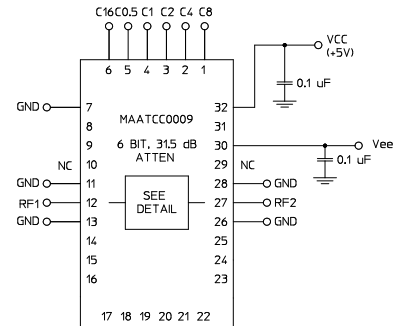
C16 C0.5 C1 C2 C4 C8

6 5 4 3 2 1

VCC (+5V)

0.1 uF

GND 7

8

9

NC 10

GND 11

RF1 12

GND 13

14

15

16

MAATCC0009

6 BIT, 31.5 dB ATTEN

SEE DETAIL

32

31

30

29 NC

28 GND

27 RF2

26 GND

25

24

23

Vee

0.1 uF

17 18 19 20 21 22